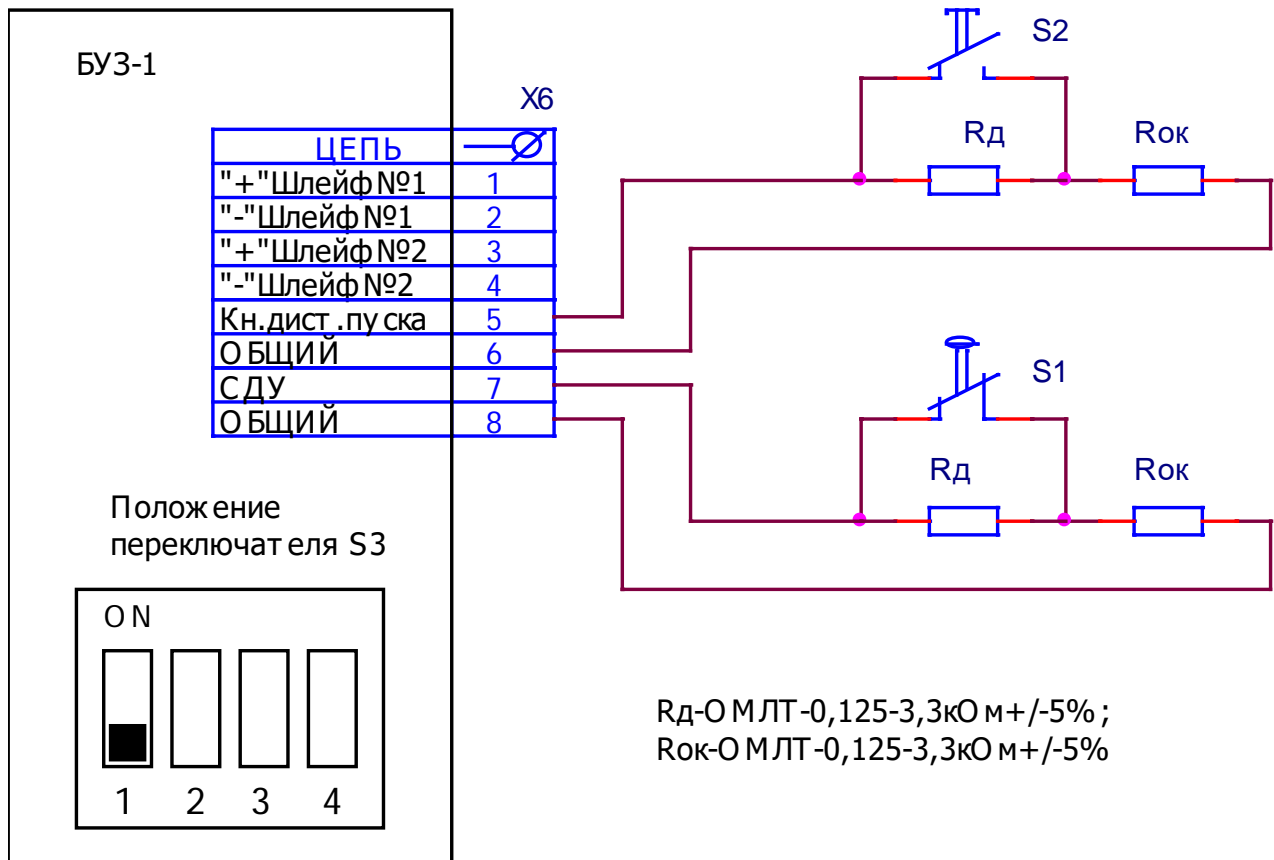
БУЗ-1

X6

| ЦЕПЬ | |
|---|---|
| "+"Шлейф№1 | 1 |
| "-"Шлейф№1 | 2 |
| "+"Шлейф№2 | 3 |
| "-"Шлейф№2 | 4 |
| Кн.дист.пуска | 5 |
| ОБЩИЙ | 6 |
| СДУ | 7 |
| ОБЩИЙ | 8 |

S2

Rд

Rок

S1

Rд

Rок

Положение переключателя S3

ON

1 2 3 4

Rд-ОМЛТ-0,125-3,3кОм+/-5%;
Rок-ОМЛТ-0,125-3,3кОм+/-5%